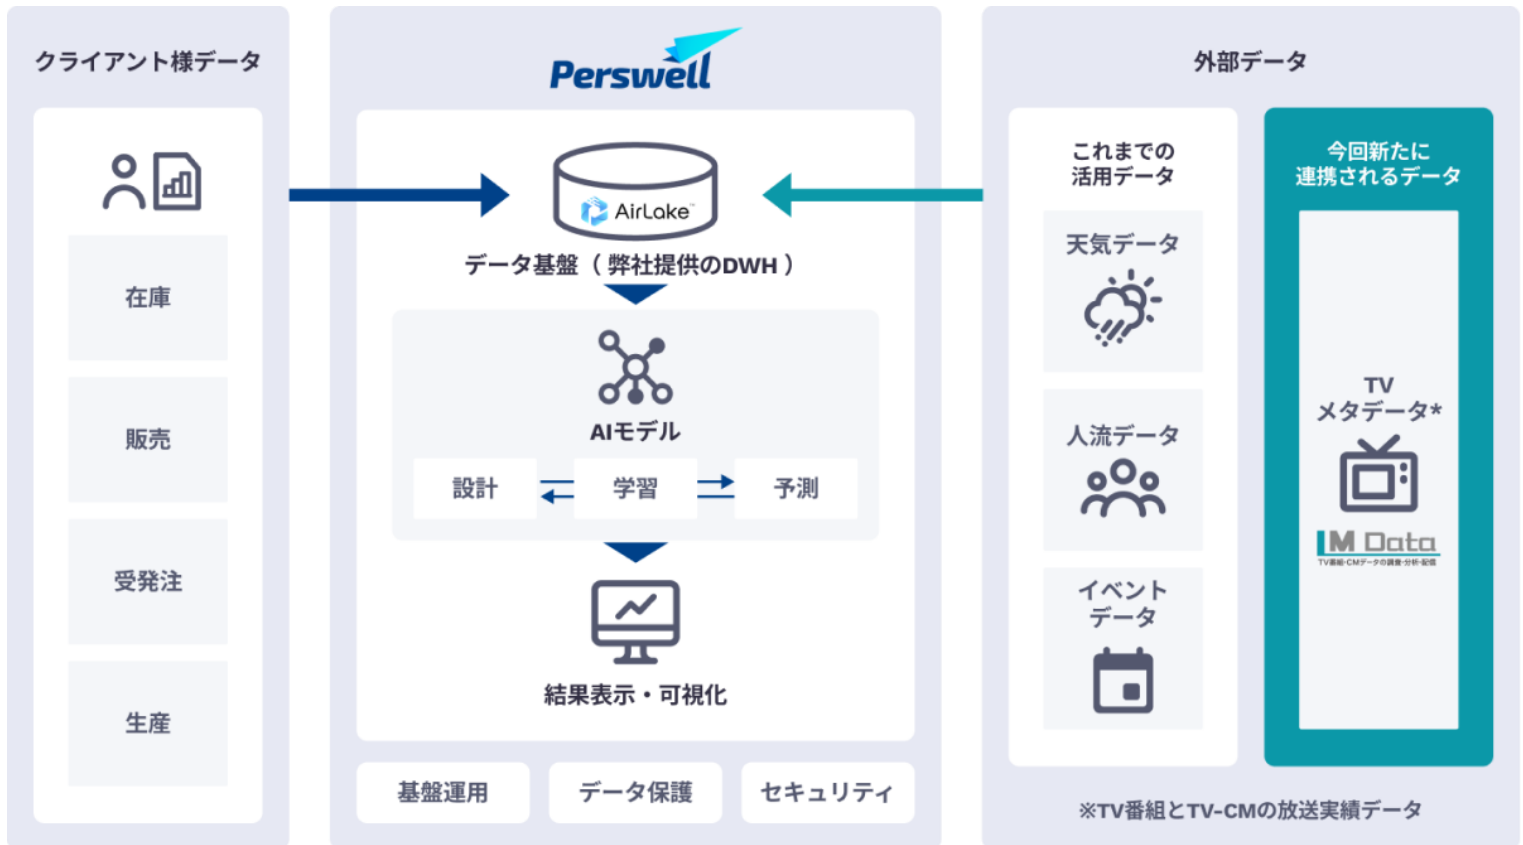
クライアント様データ

在庫

販売

受発注

生産

Perswell

AirLake

データ基盤（弊社提供のDWH）

AIモデル

設計

学習

予測

結果表示・可視化

基盤運用

データ保護

セキュリティ

外部データ

これまでの活用データ

天気データ

人流データ

イベントデータ

今回新たに連携されるデータ

TV メタデータ*

M Data

TV番組・CMデータの調査・分析・配信

※TV番組とTV-CMの放送実績データ